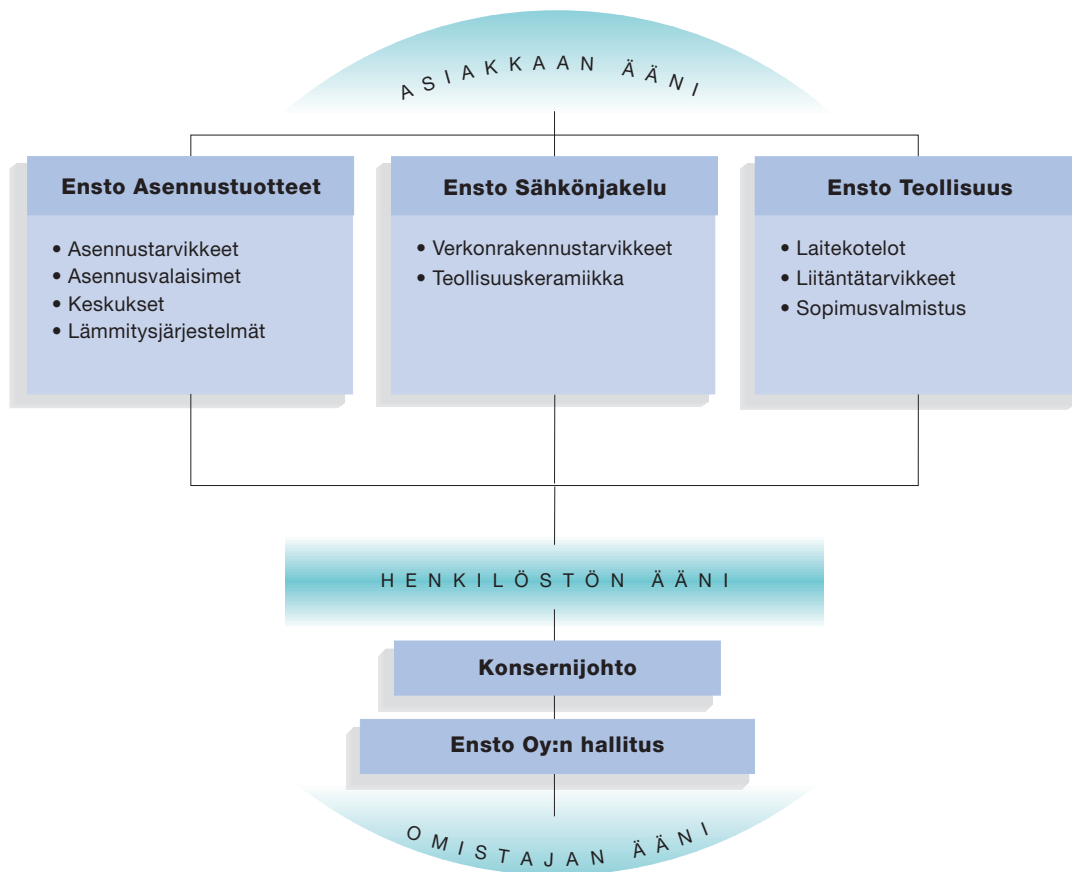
ASIAKKAAN ÄÄNI

**Ensto Asennustuotteet**
• Asennustarvikkeet
• Asennusvalaisimet
• Keskukset
• Lämmitysjärjestelmät

**Ensto Sähkönjakelu**
• Verkonrakennustarvikkeet
• Teollisuuskeramiikka

**Ensto Teollisuus**
• Laitekotelot
• Liitäntätarvikkeet
• Sopimusvalmistus

HENKILÖSTÖN ÄÄNI

**Konsernijohto**

**Ensto Oy:n hallitus**

OMISTAJAN ÄÄNI